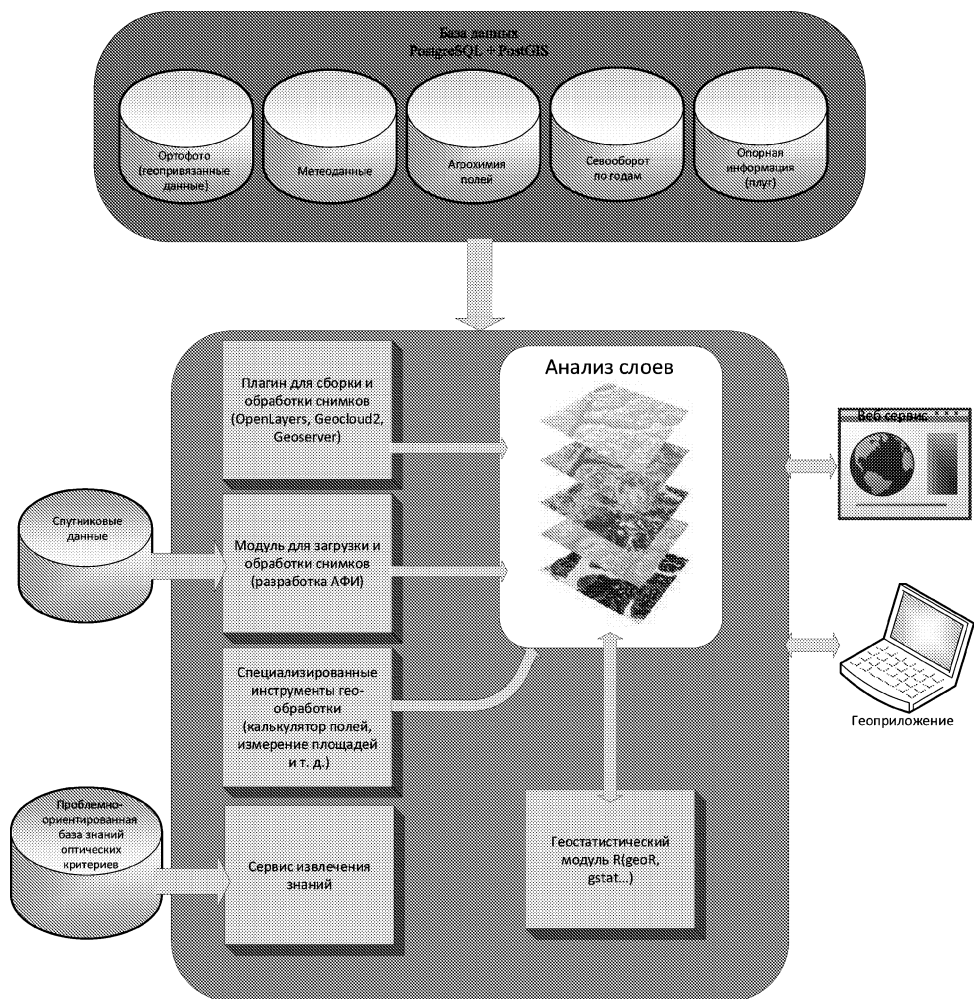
База данных
PostgreSQL + PostGIS

Ортофото (геопривязанные данные)

Метеоданные

Агрохимия полей

Севооборот по годам

Опорная информация (плут)

Анализ слоев

Плагин для сборки и обработки снимков (OpenLayers, Geocloud2, Geoserver)

Веб сервис

Спутниковые данные

Модуль для загрузки и обработки снимков (разработка АФИ)

Специализированные инструменты геообработки (калькулятор полей, измерение площадей и т. д.)

Геоприложение

Проблемно-ориентированная база знаний оптических критериев

Сервис извлечения знаний

Геостатистический модуль R(geoR, gstat...)